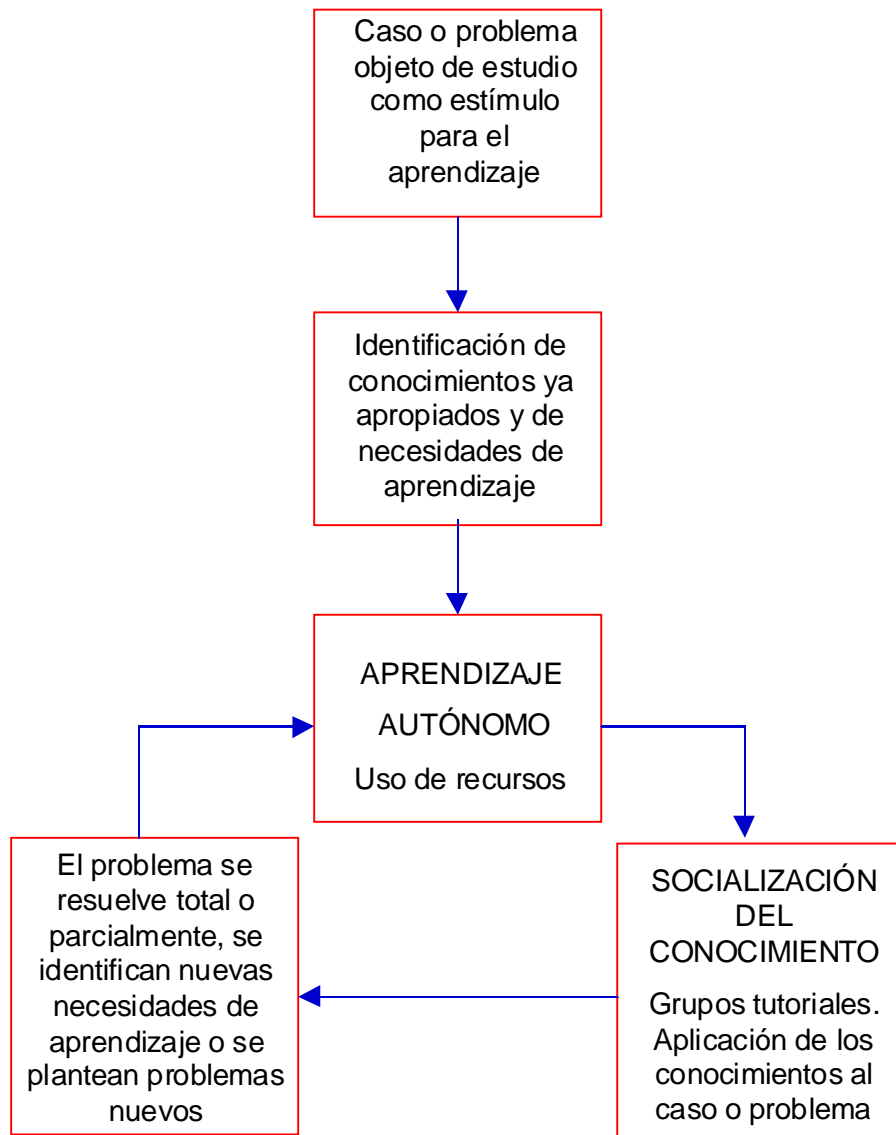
Caso o problema objeto de estudio como estímulo para el aprendizaje

Identificación de conocimientos ya apropiados y de necesidades de aprendizaje

APRENDIZAJE AUTÓNOMO
Uso de recursos

SOCIALIZACIÓN DEL CONOCIMIENTO
Grupos tutoriales. Aplicación de los conocimientos al caso o problema

El problema se resuelve total o parcialmente, se identifican nuevas necesidades de aprendizaje o se plantean problemas nuevos